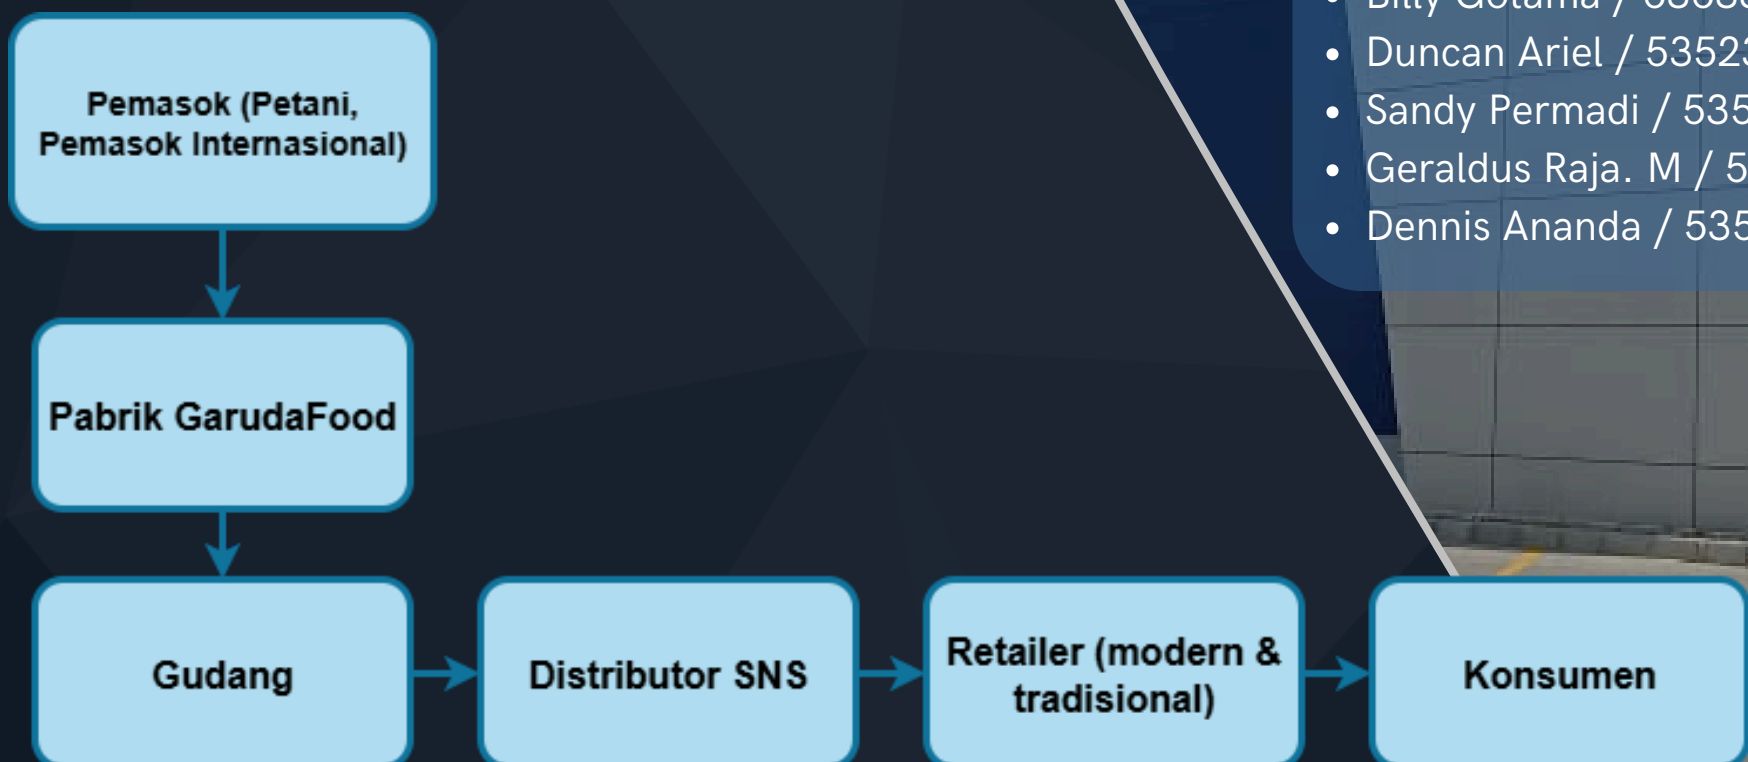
Pemasok (Petani, Pemasok Internasional)

Pabrik GarudaFood

Gudang

Distributor SNS

Retailer (modern & tradisional)

Konsumen

- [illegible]
- Duncan Ariel / 53523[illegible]
- Sandy Permadi / 535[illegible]
- Geraldus Raja. M / 5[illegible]
- Dennis Ananda / 535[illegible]